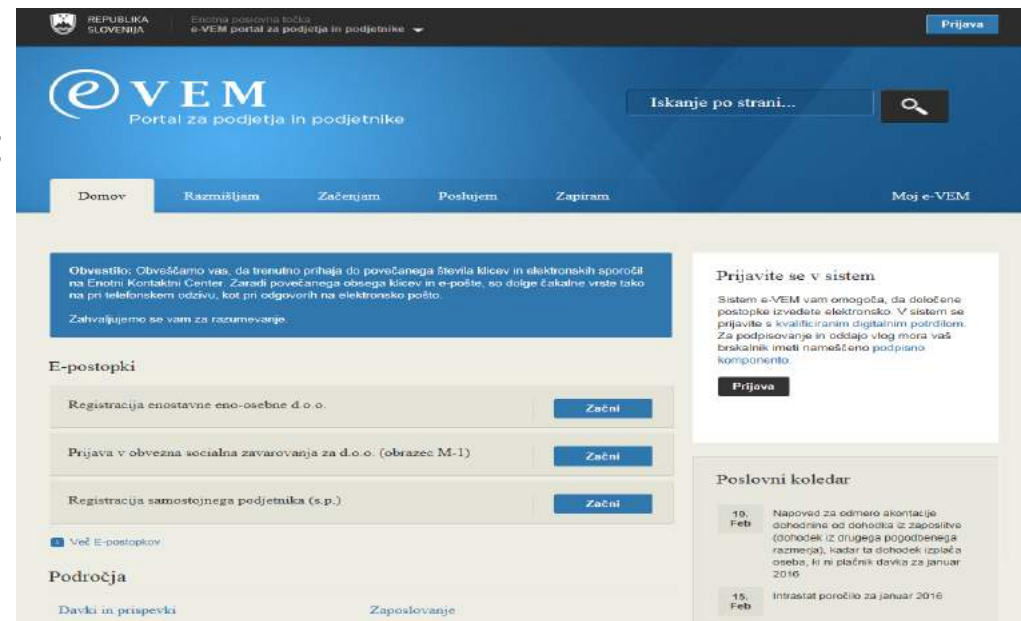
REPUBLIKA SLOVENIJA

Enotna poslovna točka
e-VEM portal za podjetja in podjetnike

Prijava

e VEM
Portal za podjetja in podjetnike

Iskanje po strani...

Domov | Razmišljam | Začenjam | Poslujem | Zapiram | Moj e-VEM

Obvestilo: Obveščamo vas, da trenutno prihaja do povečanega števila klicev in elektronskih sporočil na Enotni Kontaktni Center. Zaradi povečanega obsega klicev in e-pošte, so dolge čakalne vrste tako na pri telefonskem odzivu, kot pri odgovorih na elektronsko pošto.

Zahvaljujemo se vam za razumevanje.

E-postopki

Registracija enostavne eno-osebne d.o.o. — Začni

Prijava v obvezna socialna zavarovanja za d.o.o. (obrazec M-1) — Začni

Registracija samostojnega podjetnika (s.p.) — Začni

Več E-postopkov

Področja

Davki in prispevki

Zaposlovanje

Prijavite se v sistem

Sistem e-VEM vam omogoča, da določene postopke izvedete elektronsko. V sistem se prijavite s kvalificiranim digitalnim potrdilom. Za podpisovanje in oddajo vlog mora vaš brskalnik imeti nameščeno podpisno komponento.

Prijava

Poslovni koledar

10. Feb
Napoved za odmero akontacije dohodnine od dohodka iz zaposlitve (dohodek iz drugega pogodbenega razmerja), kadar ta dohodek izplača oseba, ki ni plačnik davka za januar 2016

15. Feb
Intrastat poročilo za januar 2016